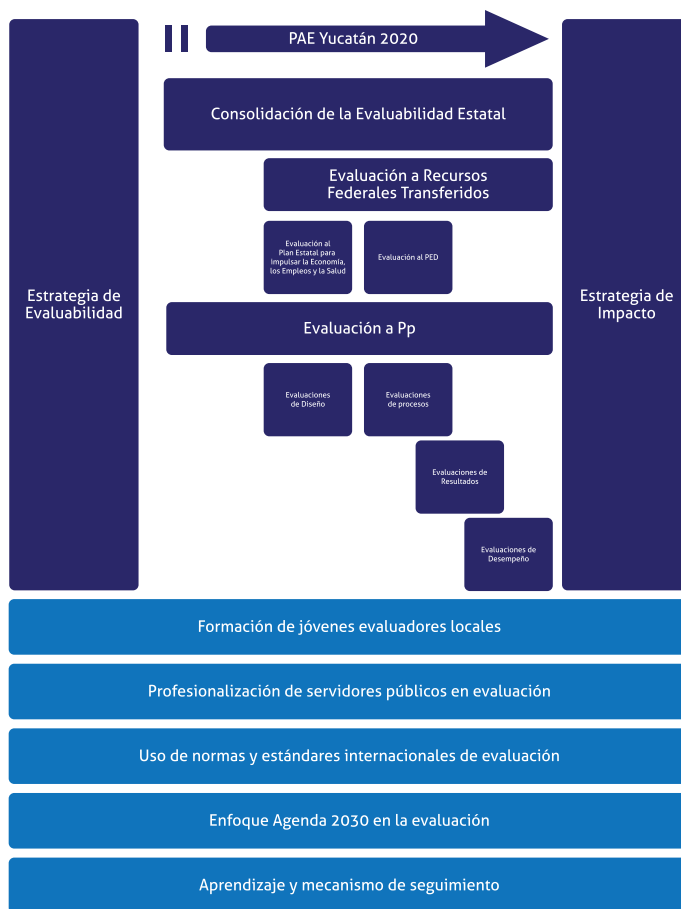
Estrategia de Evaluabilidad

PAE Yucatán 2020

Consolidación de la Evaluabilidad Estatal

Evaluación a Recursos Federales Transferidos

Evaluación al Plan Estatal para impulsar la Economía, los Empleos y la Salud

Evaluación al PED

Evaluación a Pp

Evaluaciones de Diseño

Evaluaciones de procesos

Evaluaciones de Resultados

Evaluaciones de Desempeño

Estrategia de Impacto

Formación de jóvenes evaluadores locales

Profesionalización de servidores públicos en evaluación

Uso de normas y estándares internacionales de evaluación

Enfoque Agenda 2030 en la evaluación

Aprendizaje y mecanismo de seguimiento